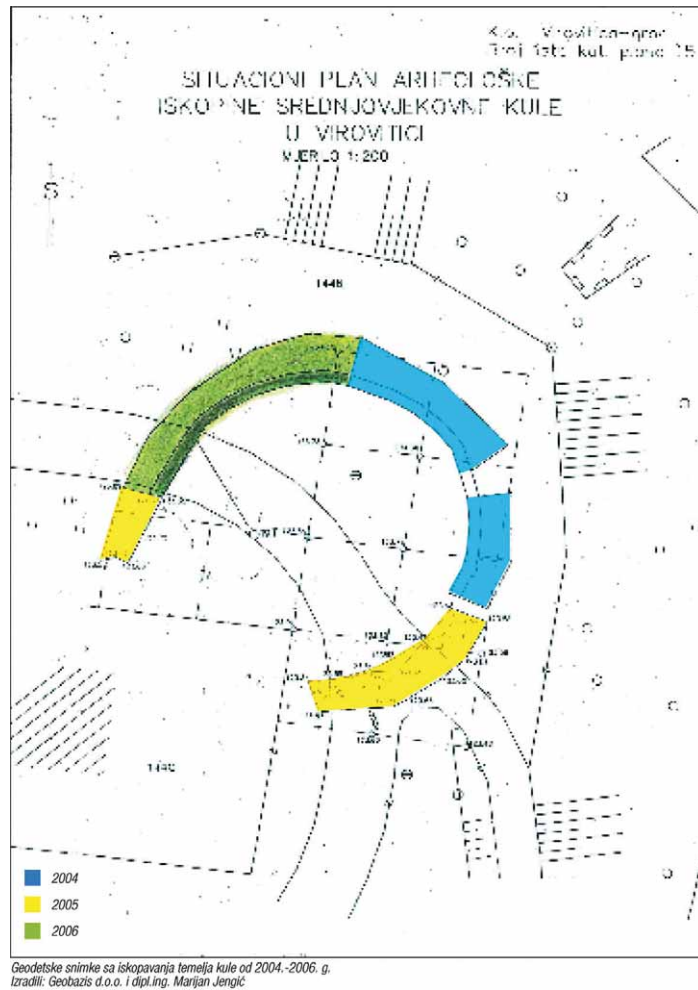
K.o. Virovitica-grad
Broj foto kat. plana 15

SITUACIONI PLAN ARHEOLOŠKE
ISKOPINE SREDNJOVJEKOVNE KULE
U VIROVITICI
MJERILO 1:200

S

1448

1440

2004
2005
2006

Geodetske snimke sa iskopavanja temelja kule od 2004.-2006. g.
Izradili: Geobazis d.o.o. i dipl.ing. Marijan Jengić